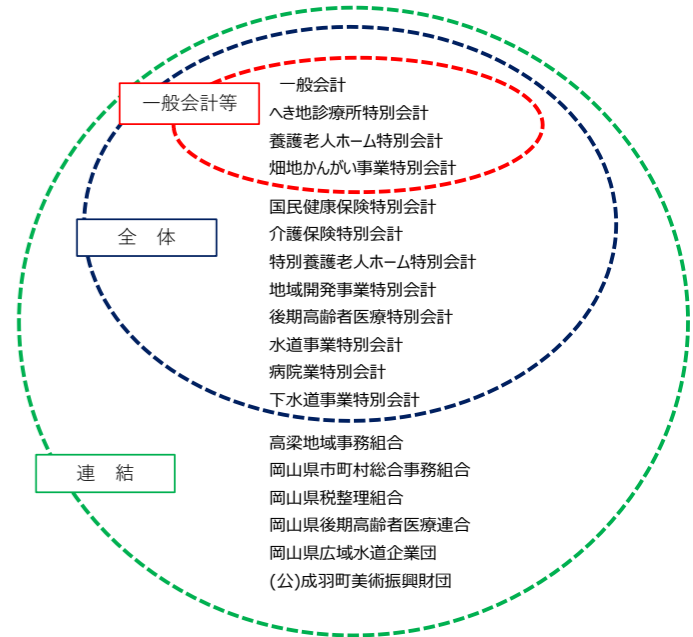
一般会計等

一般会計
へき地診療所特別会計
養護老人ホーム特別会計
畑地かんがい事業特別会計

全　体

国民健康保険特別会計
介護保険特別会計
特別養護老人ホーム特別会計
地域開発事業特別会計
後期高齢者医療特別会計
水道事業特別会計
病院業特別会計
下水道事業特別会計

連　結

高梁地域事務組合
岡山県市町村総合事務組合
岡山県税整理組合
岡山県後期高齢者医療連合
岡山県広域水道企業団
(公)成羽町美術振興財団